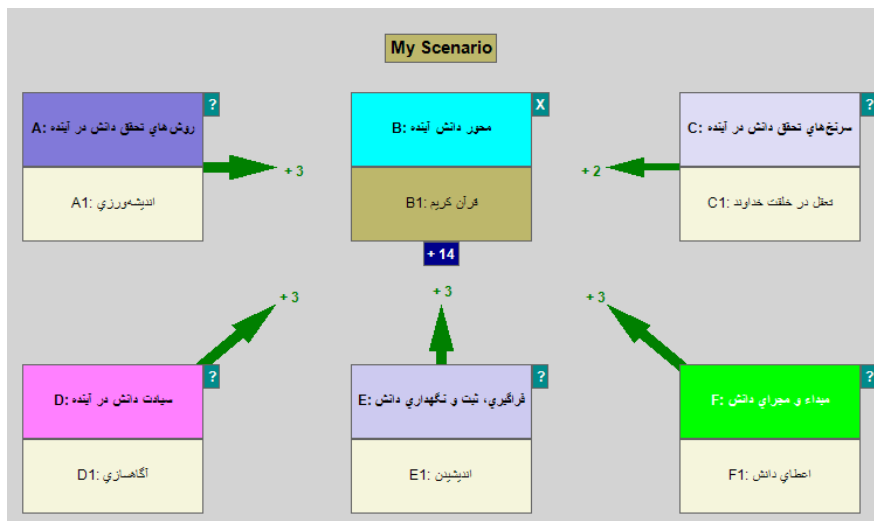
My Scenario

A: روش‌هاي تحقق دانش در آينده
?
A1: انديشه‌ورزي

+ 3

B: محور دانش آينده
X
B1: قرآن كريم
+ 14

+ 2

C: سرنخ‌هاي تحقق دانش در آينده
?
C1: تعقل در خلقت خداوند

+ 3
+ 3
+ 3

D: سيادت دانش در آينده
?
D1: آگاه‌سازي

E: فراگيري، ثبت و نگهداري دانش
?
E1: انديشيدن

F: مبداء و مجراي دانش
?
F1: اعطاي دانش